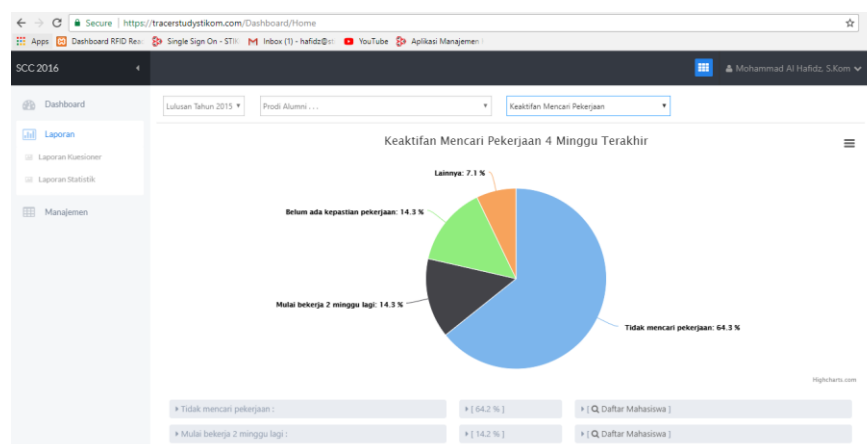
Secure | https://tracerstudystikom.com/Dashboard/Home

Apps Dashboard RFID Rea Single Sign On - STIK Inbox (1) - hafidz@st YouTube Aplikasi Manajemen

SCC 2016

Mohammad Al Hafidz, S.Kom

Dashboard

Laporan

Laporan Kuesioner

Laporan Statistik

Manajemen

Lulusan Tahun 2015 ▾ Prodi Alumni . . . ▾ Keaktifan Mencari Pekerjaan ▾

Keaktifan Mencari Pekerjaan 4 Minggu Terakhir

Lainnya: 7.1 %

Belum ada kepastian pekerjaan: 14.3 %

Mulai bekerja 2 minggu lagi: 14.3 %

Tidak mencari pekerjaan: 64.3 %

Highcharts.com

| ▸ Tidak mencari pekerjaan : | ▸ [ 64.2 % ] | ▸ [ Daftar Mahasiswa ] |
|---|---|---|
| ▸ Mulai bekerja 2 minggu lagi : | ▸ [ 14.2 % ] | ▸ [ Daftar Mahasiswa ] |